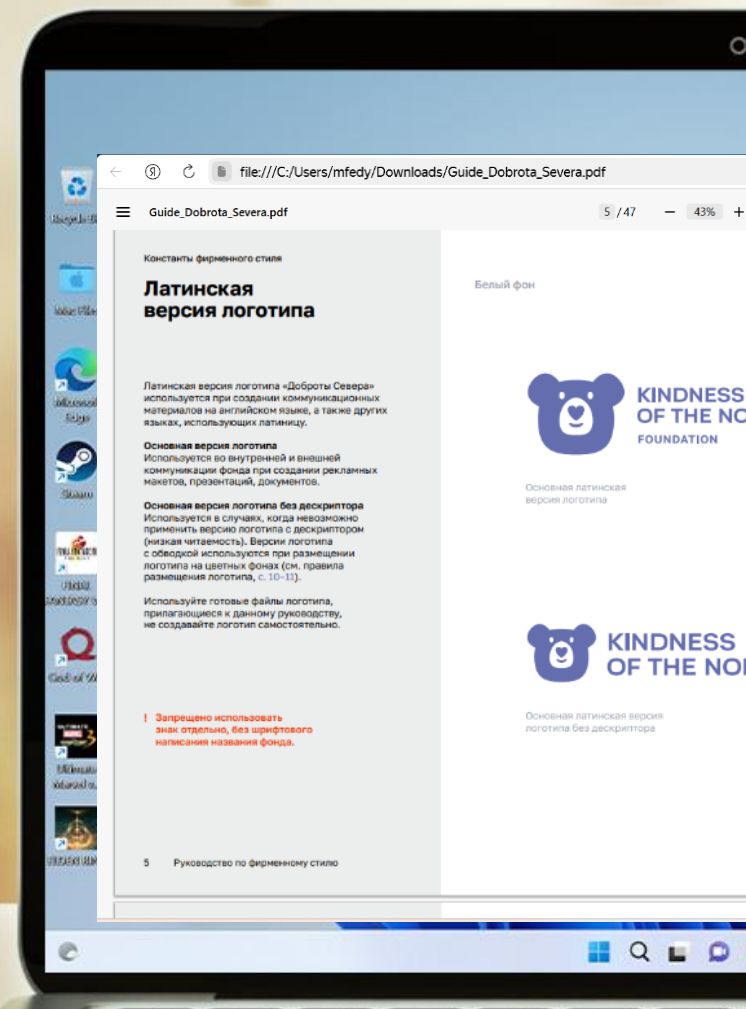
Recycle Bin

Mac Files

Microsoft Edge

Steam

FINAL FANTASY

God of War

Ultimate Marvel v...

ELDEN RING

file:///C:/Users/mfedy/Downloads/Guide_Dobrota_Severa.pdf

Guide_Dobrota_Severa.pdf

5 / 47

43%

Константы фирменного стиля

Латинская версия логотипа

Латинская версия логотипа «Доброты Севера» используется при создании коммуникационных материалов на английском языке, а также других языках, использующих латиницу.

Основная версия логотипа
Используется во внутренней и внешней коммуникации фонда при создании рекламных макетов, презентаций, документов.

Основная версия логотипа без дескриптора
Используется в случаях, когда невозможно применить версию логотипа с дескриптором (низкая читаемость). Версии логотипа с обводкой используются при размещении логотипа на цветных фонах (см. правила размещения логотипа, с. 10–11).

Используйте готовые файлы логотипа, прилагающиеся к данному руководству, не создавайте логотип самостоятельно.

! Запрещено использовать знак отдельно, без шрифтового написания названия фонда.

5 Руководство по фирменному стилю

Белый фон

KINDNESS OF THE NO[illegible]
FOUNDATION

Основная латинская версия логотипа

KINDNESS OF THE NO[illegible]

Основная латинская версия логотипа без дескриптора